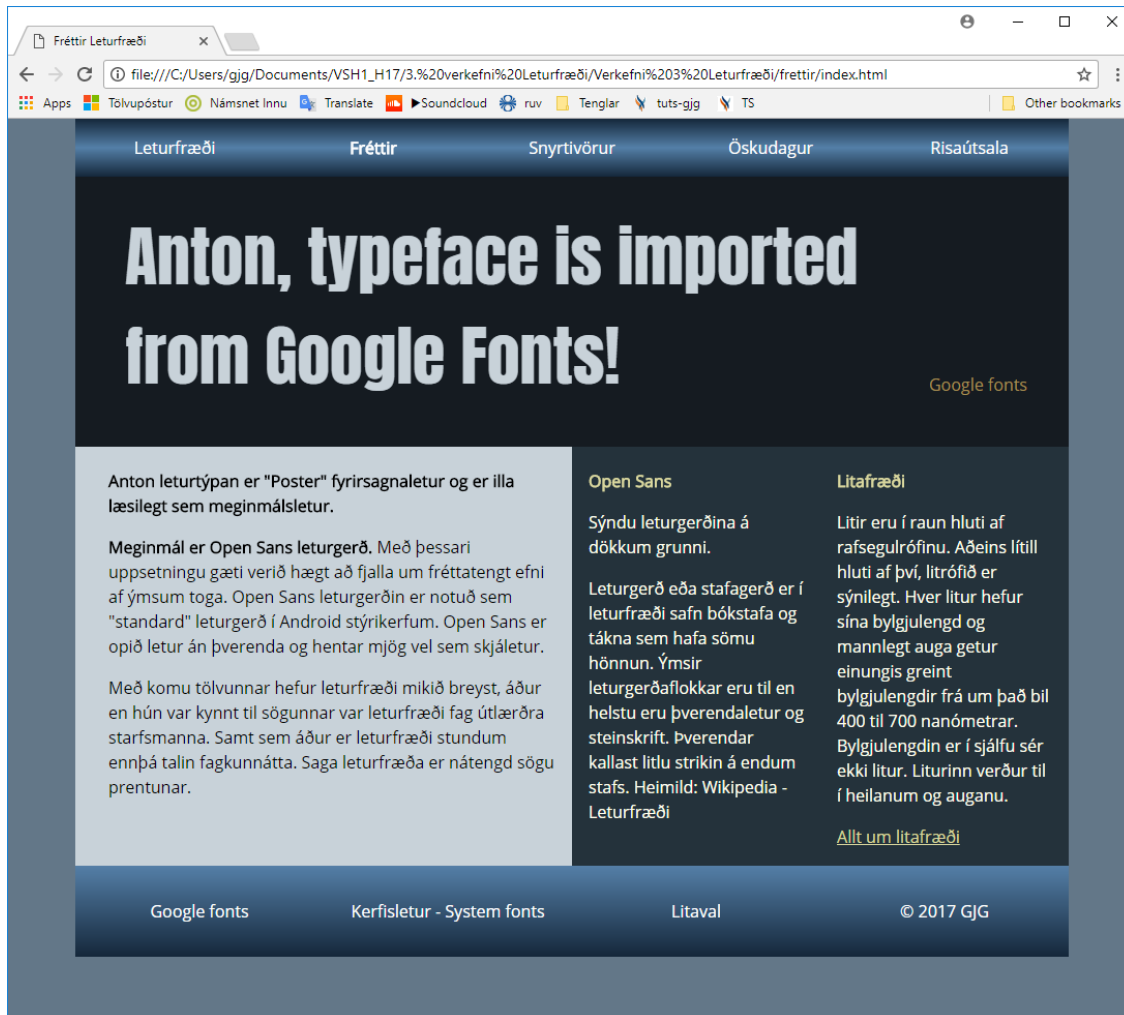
Fréttir Leturfræði ×

file:///C:/Users/gjg/Documents/VSH1_H17/3.%20verkefni%20Leturfræði/Verkefni%203%20Leturfræði/frettir/index.html

Apps Tölvupóstur Námsnet Innu Translate Soundcloud ruv Tenglar tuts-gjg TS Other bookmarks

Leturfræði Fréttir Snyrtivörur Öskudagur Risaútsala

Anton, typeface is imported from Google Fonts!

Google fonts

Anton leturtýpan er "Poster" fyrirsagnaletur og er illa læsilegt sem meginmálsletur.

Meginmál er Open Sans leturgerð. Með þessari uppsetningu gæti verið hægt að fjalla um fréttatengt efni af ýmsum toga. Open Sans leturgerðin er notuð sem "standard" leturgerð í Android stýrikerfum. Open Sans er opið letur án þverenda og hentar mjög vel sem skjáletur.

Með komu tölvunnar hefur leturfræði mikið breyst, áður en hún var kynnt til sögunnar var leturfræði fag útlærðra starfsmanna. Samt sem áður er leturfræði stundum ennþá talin fagkunnátta. Saga leturfræða er nátengd sögu prentunar.

Open Sans

Sýndu leturgerðina á dökkum grunni.

Leturgerð eða stafagerð er í leturfræði safn bókstafa og tákna sem hafa sömu hönnun. Ýmsir leturgerðaflokkar eru til en helstu eru þverendaletur og steinskrift. Þverendar kallast litlu strikin á endum stafs. Heimild: Wikipedia - Leturfræði

Litafræði

Litir eru í raun hluti af rafsegulrófinu. Aðeins lítill hluti af því, litrófið er sýnilegt. Hver litur hefur sína bylgjulengd og mannlegt auga getur einungis greint bylgjulengdir frá um það bil 400 til 700 nanómetrar. Bylgjulengdin er í sjálfu sér ekki litur. Liturinn verður til í heilanum og auganu.

Allt um litafræði

Google fonts Kerfisletur - System fonts Litaval © 2017 GJG